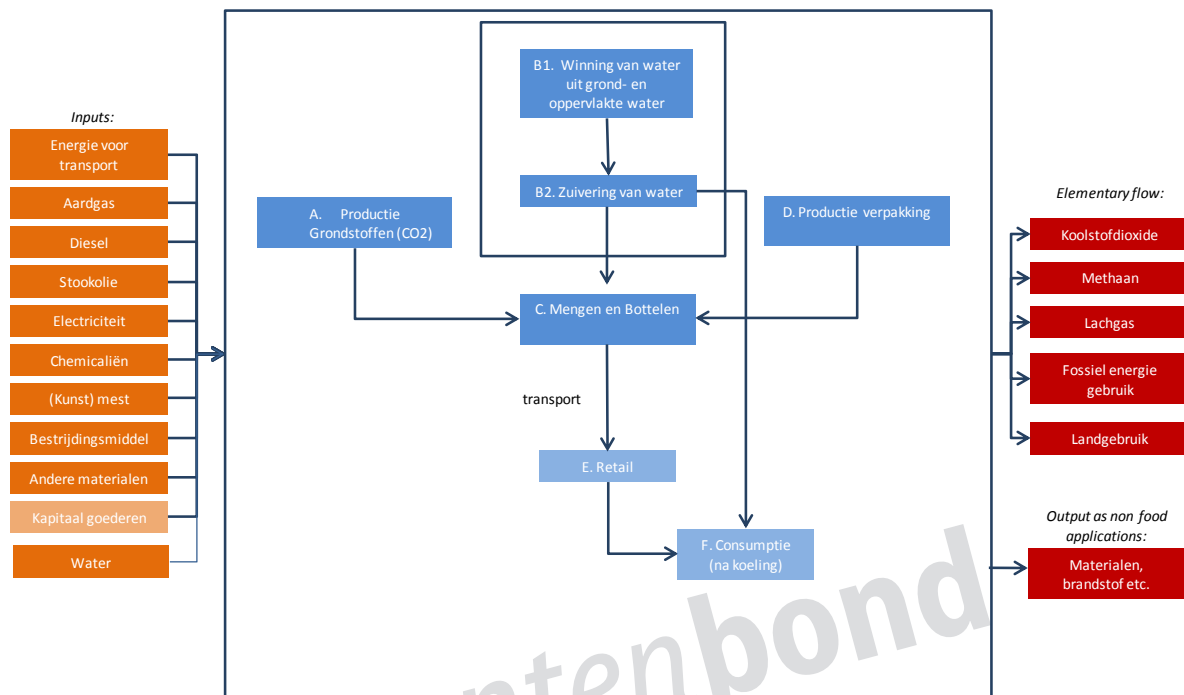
Inputs:

Energie voor transport

Aardgas

Diesel

Stookolie

Electriciteit

Chemicaliën

(Kunst) mest

Bestrijdingsmiddel

Andere materialen

Kapitaal goederen

Water

B1. Winning van water uit grond- en oppervlakte water

B2. Zuivering van water

A. Productie Grondstoffen (CO2)

D. Productie verpakking

C. Mengen en Bottelen

transport

E. Retail

F. Consumptie (na koeling)

Elementary flow:

Koolstofdioxide

Methaan

Lachgas

Fossiel energie gebruik

Landgebruik

Output as non food applications:

Materialen, brandstof etc.

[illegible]tenbond